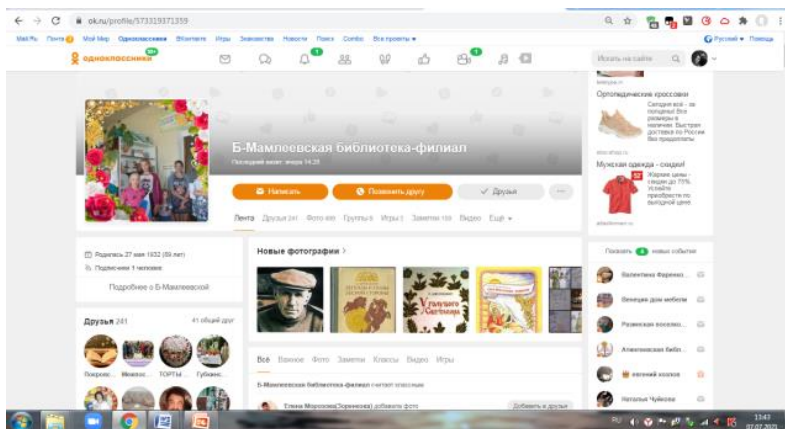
ok.ru/profile/573319371359

Mail.Ru Почта Мой Мир Одноклассники ВКонтакте Игры Знакомства Новости Поиск Combo Все проекты

Русский Помощь

одноклассники

Искать на сайте

Ортопедические кроссовки

Сегодня всё - за полцены! Все размеры в наличии. Быстрая доставка по России без предоплаты

Мужская одежда - скидки!

Жаркие цены - скидки до 77%. Успейте приобрести по выгодной цене

Б-Мамлеевская библиотека-филиал

Последний визит: вчера 14:29

Написать

Позвонить другу

Друзья

Лента Друзья 241 Фото 806 Группы 8 Игры 3 Заметки 130 Видео Ещё

Родилась 27 мая 1932 (88 лет)

Подписчики 1 человек

Подробнее о Б-Мамлеевской

Друзья 241

41 общий друг

Покров... Мамле... ТОРТЫ... Губкинс...

Новые фотографии

Всё Важное Фото Заметки Классы Видео Игры

Б-Мамлеевская библиотека-филиал считает классным

Елена Морозова(Зорянова) добавила фото

Добавить в друзья

Показать новых событий

Валентина Фарено...

Венеция дом мебели

Рязанская косолю...

Алмаевская библ...

евгений козлов

Наталья Чуйкова

13:43
07.07.2020